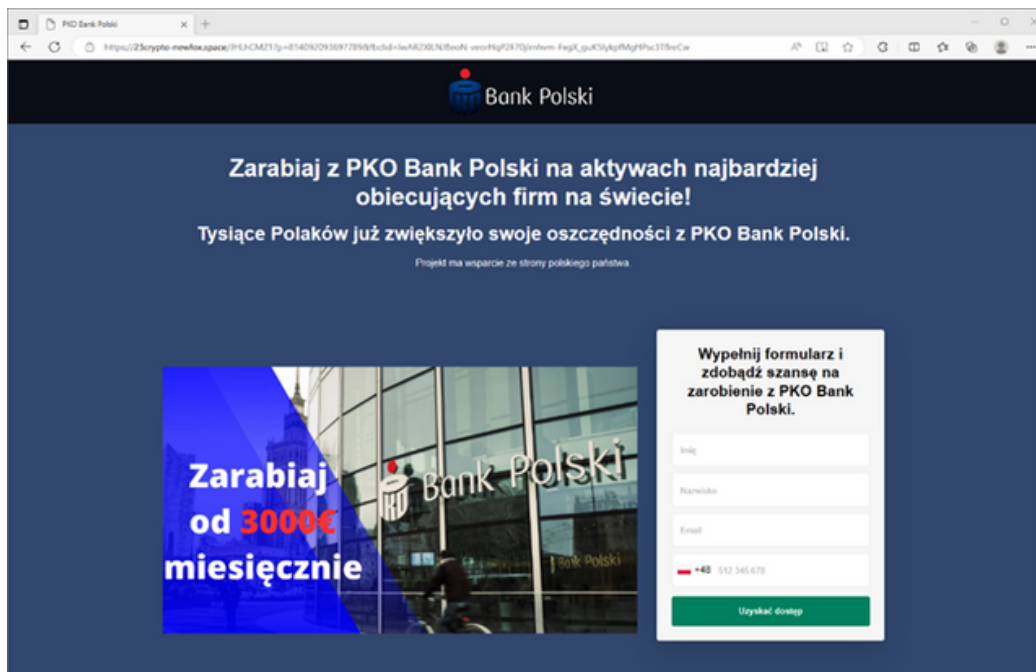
PKO Bank Polski

https://23crypto-newfox.space/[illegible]

Bank Polski

Zarabiaj z PKO Bank Polski na aktywach najbardziej obiecujących firm na świecie!

Tysiące Polaków już zwiększyło swoje oszczędności z PKO Bank Polski.

Projekt ma wsparcie ze strony polskiego państwa

Zarabiaj od 3000€ miesięcznie

Bank Polski

Bank Polski

Wypełnij formularz i zdobądź szansę na zarobienie z PKO Bank Polski.

Imię

Nazwisko

Email

+48 512 345 678

Uzyskać dostęp